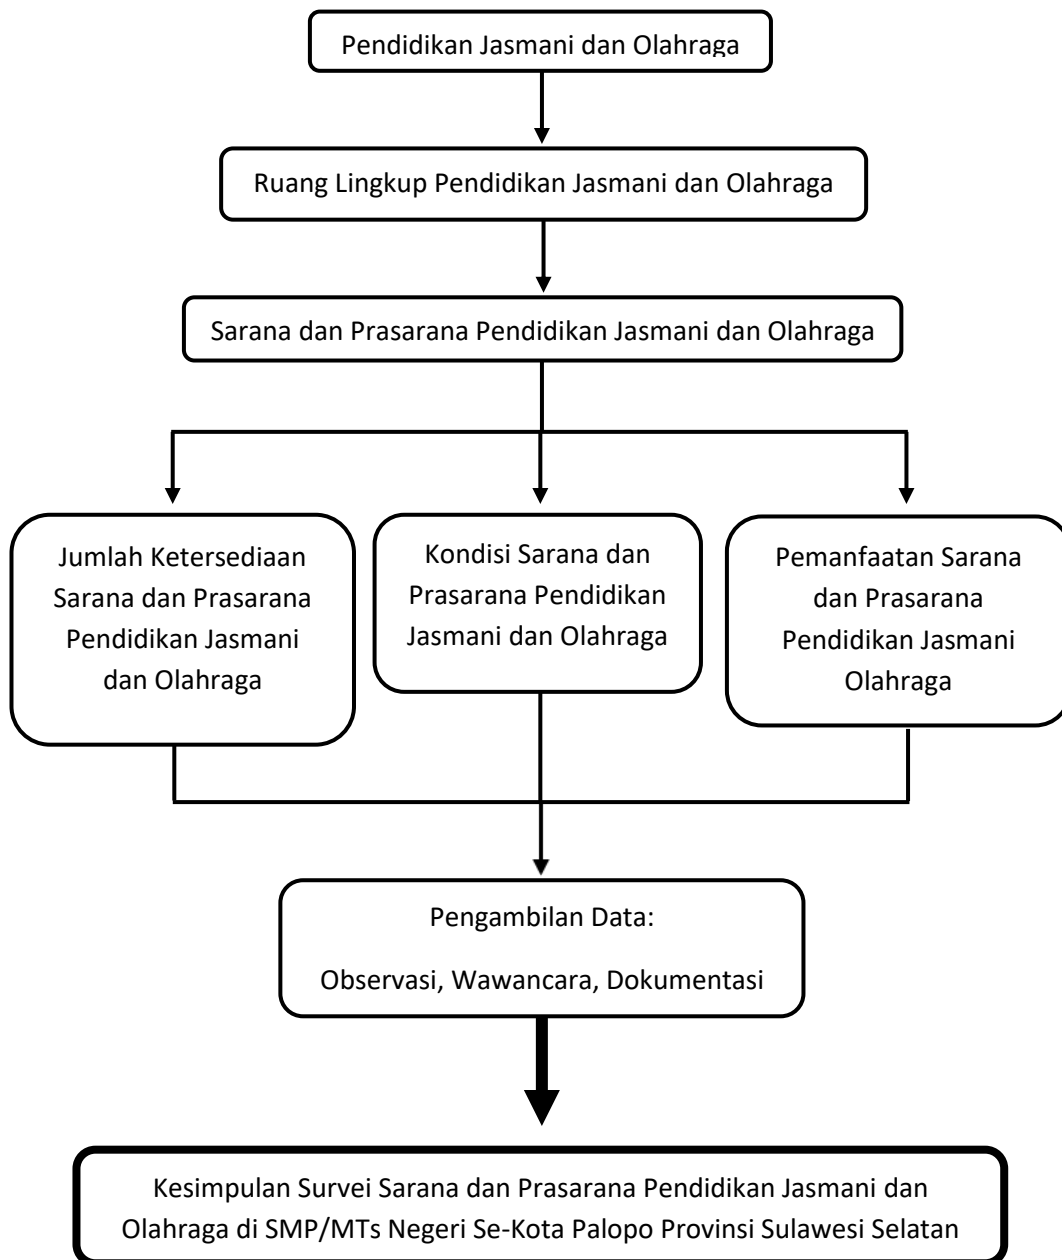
Pendidikan Jasmani dan Olahraga

Ruang Lingkup Pendidikan Jasmani dan Olahraga

Sarana dan Prasarana Pendidikan Jasmani dan Olahraga

Jumlah Ketersediaan Sarana dan Prasarana Pendidikan Jasmani dan Olahraga

Kondisi Sarana dan Prasarana Pendidikan Jasmani dan Olahraga

Pemanfaatan Sarana dan Prasarana Pendidikan Jasmani Olahraga

Pengambilan Data:

Observasi, Wawancara, Dokumentasi

Kesimpulan Survei Sarana dan Prasarana Pendidikan Jasmani dan Olahraga di SMP/MTs Negeri Se-Kota Palopo Provinsi Sulawesi Selatan